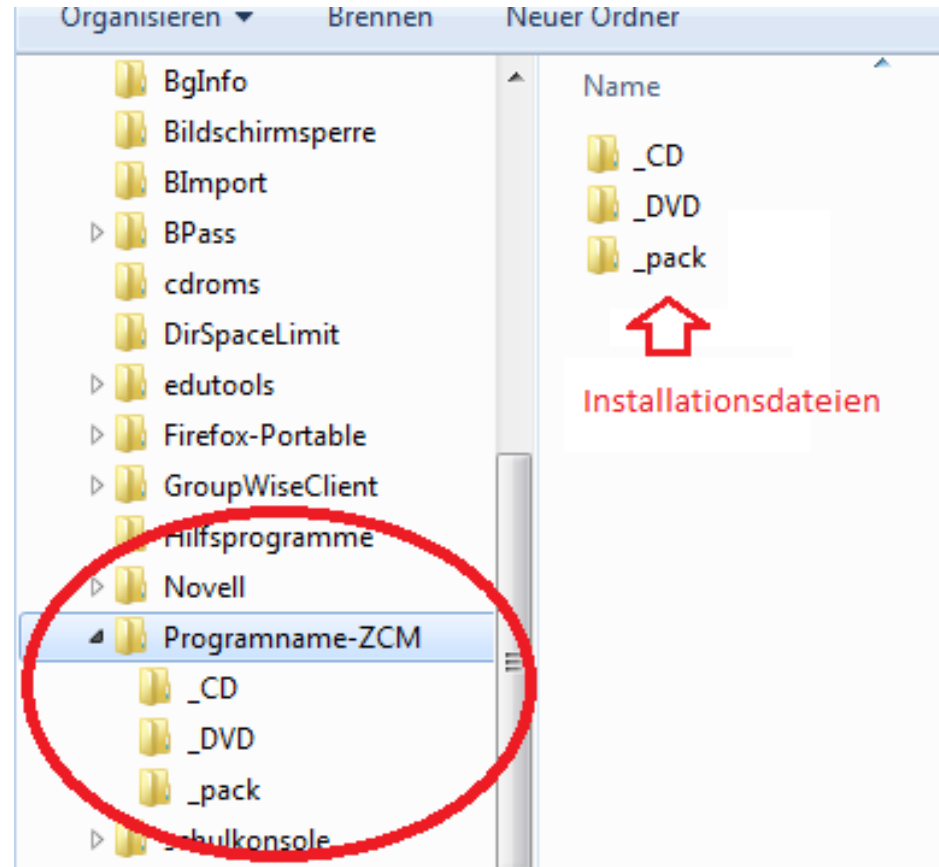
Organisieren ▼ Brennen Neuer Ordner

BgInfo
Bildschirmsperre
BImport
BPass
cdroms
DirSpaceLimit
edutools
Firefox-Portable
GroupWiseClient
Hilfsprogramme
Novell
Programname-ZCM
_CD
_DVD
_pack
Schulkonsole

Name
_CD
_DVD
_pack

Installationsdateien